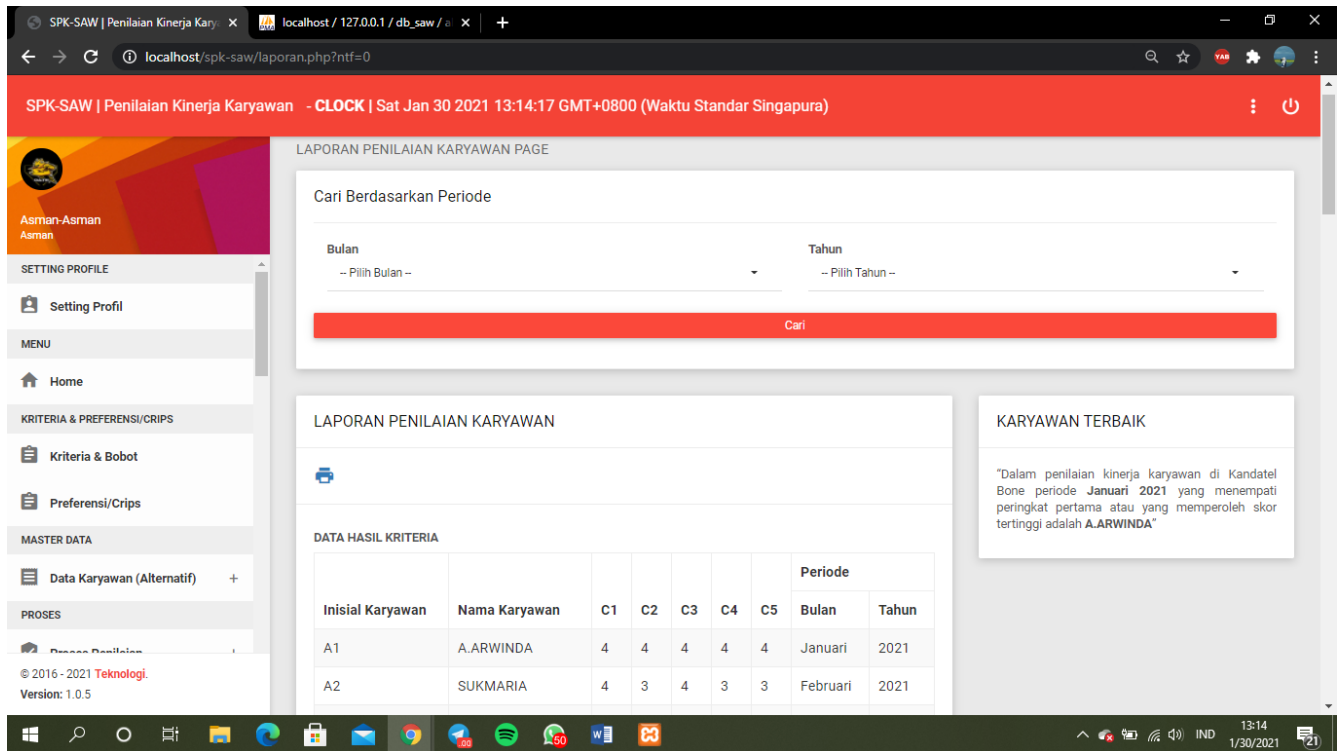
SPK-SAW | Penilaian Kinerja Kary ×
localhost / 127.0.0.1 / db_saw / ×
+

localhost/spk-saw/laporan.php?ntf=0

SPK-SAW | Penilaian Kinerja Karyawan - CLOCK | Sat Jan 30 2021 13:14:17 GMT+0800 (Waktu Standar Singapura)

Asman-Asman
Asman

SETTING PROFILE
Setting Profil
MENU
Home
KRITERIA & PREFERENSI/CRIPS
Kriteria & Bobot
Preferensi/Crips
MASTER DATA
Data Karyawan (Alternatif) +
PROSES
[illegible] +

© 2016 - 2021 Teknologi.
Version: 1.0.5

LAPORAN PENILAIAN KARYAWAN PAGE

Cari Berdasarkan Periode

Bulan
-- Pilih Bulan --

Tahun
-- Pilih Tahun --

Cari

LAPORAN PENILAIAN KARYAWAN

DATA HASIL KRITERIA

| Inisial Karyawan | Nama Karyawan | C1 | C2 | C3 | C4 | C5 | Periode Bulan | Periode Tahun |
|---|---|---|---|---|---|---|---|---|
| A1 | A.ARWINDA | 4 | 4 | 4 | 4 | 4 | Januari | 2021 |
| A2 | SUKMARIA | 4 | 3 | 4 | 3 | 3 | Februari | 2021 |

KARYAWAN TERBAIK

"Dalam penilaian kinerja karyawan di Kandatel Bone periode Januari 2021 yang menempati peringkat pertama atau yang memperoleh skor tertinggi adalah A.ARWINDA"

IND 13:14 1/30/2021 21